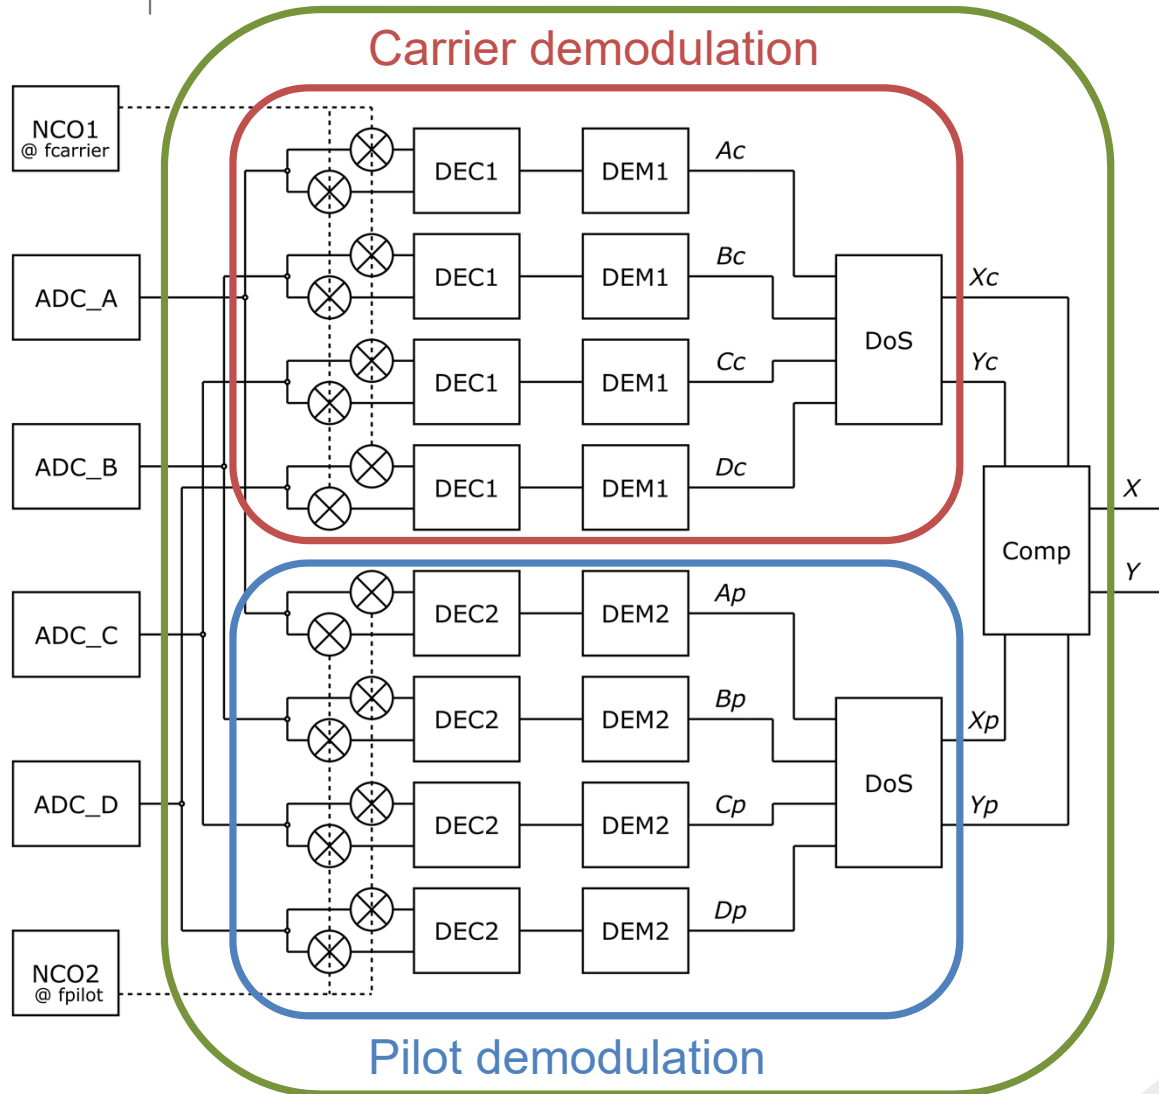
Carrier demodulation

NCO1
@ fcarrier

ADC_A

ADC_B

ADC_C

ADC_D

NCO2
@ fpilot

DEC1 DEM1 Ac
DEC1 DEM1 Bc
DEC1 DEM1 Cc
DEC1 DEM1 Dc

DoS

Xc
Yc

Comp

X
Y

DEC2 DEM2 Ap
DEC2 DEM2 Bp
DEC2 DEM2 Cp
DEC2 DEM2 Dp

DoS

Xp
Yp

Pilot demodulation